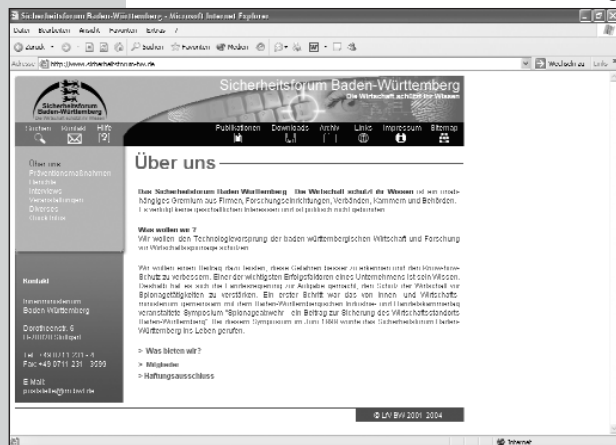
Sicherheitsforum Baden-Württemberg - Microsoft Internet Explorer

Datei Bearbeiten Ansicht Favoriten Extras ?

Zurück · Suchen Favoriten Medien

Adresse http://www.sicherheitsforum-bw.de

Wechseln zu Links

Sicherheitsforum Baden-Württemberg

Die Wirtschaft schützt ihr Wissen

Sicherheitsforum Baden-Württemberg

Suchen Kontakt Hilfe

Publikationen Downloads Archiv Links Impressum Sitemap

Über uns
Präventionsmaßnahmen
Berichte
Interviews
Veranstaltungen
Diverses
Checkliste

Kontakt

Innenministerium Baden-Württemberg

Dorotheenstr. 6
D-70173 Stuttgart

Tel. +49 0711 231 - 4
Fax +49 0711 231 - 3099

E-Mail
poststelle@im.bwl.de

Über uns

Das Sicherheitsforum Baden-Württemberg - Die Wirtschaft schützt ihr Wissen ist ein unabhängiges Gremium aus Firmen, Forschungseinrichtungen, Verbänden, Kammern und Behörden. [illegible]

Was wollen wir ?
Wir wollen den Technologievorsprung der baden-württembergischen Wirtschaft und Forschung vor Wirtschaftsspionage schützen.

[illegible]

> Was bieten wir?
> Mitglieder
> Haftungsausschluss

© LfV BW 2001 2004

Internet